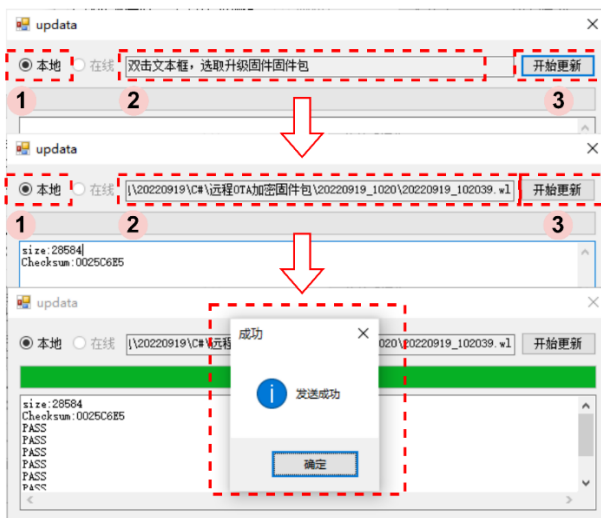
updata

本地 在线 双击文本框，选取升级固件固件包 开始更新

1 2 3

updata

本地 在线 |\20220919\C#\远程OTA加密固件包\20220919_1020\20220919_102039.wl 开始更新

1 2 3

size:28584
Checksum:0025C6E5

updata

本地 在线 |\20220919\C#\远程 \20220919_102039.wl 开始更新

成功

发送成功

确定

size:28584
Checksum:0025C6E5
PASS
PASS
PASS
PASS
PASS
PASS